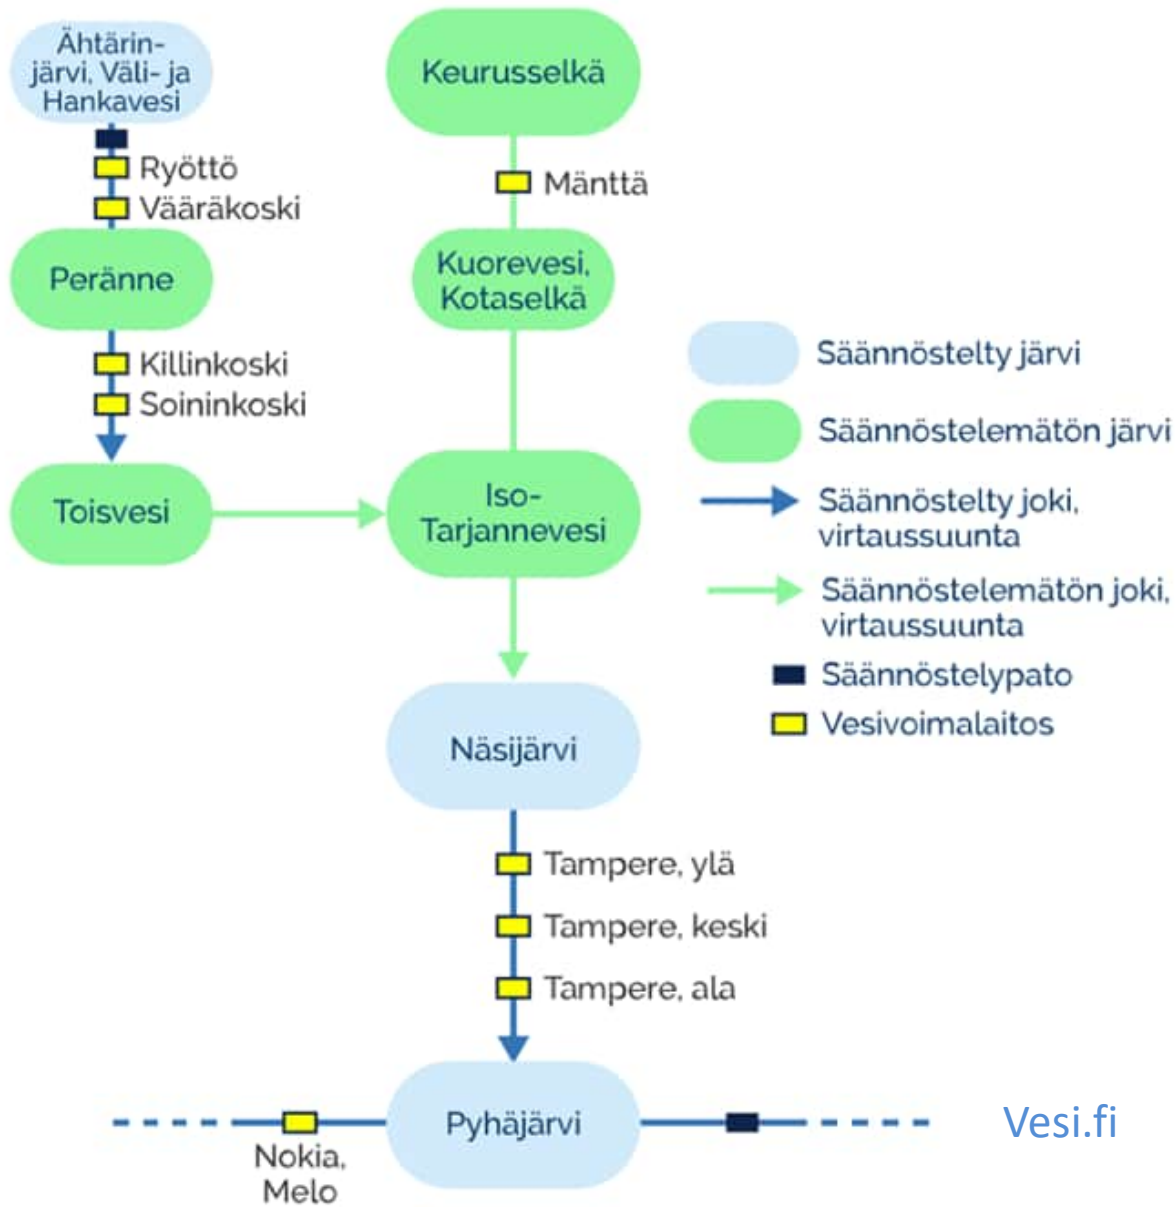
Ähtärinjärvi, Väli- ja Hankavesi

Ryöttö

Vääräkoski

Peränne

Killinkoski

Soininkoski

Toisvesi

Keurusselkä

Mänttä

Kuorevesi, Kotaselkä

Iso-Tarjannevesi

Näsijärvi

Tampere, ylä

Tampere, keski

Tampere, ala

Pyhäjärvi

Nokia, Melo

Säännöstelty järvi

Säännöstelemätön järvi

Säännöstelty joki, virtaussuunta

Säännöstelemätön joki, virtaussuunta

Säännöstelypato

Vesivoimalaitos

Vesi.fi